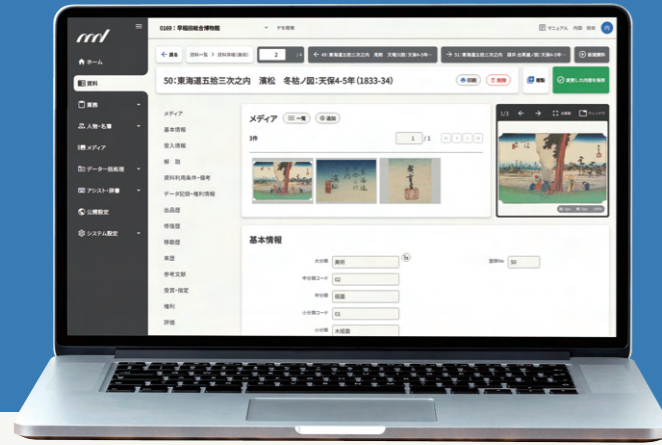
ホーム
資料
業務
人物・名簿
メディア
データ一括処理
アシスト・評価
公開設定
システム設定

0169：早稲田総合博物館
デモ環境
マニュアル
戻る
2
50：東海道五拾三次之内　濱松　冬枯ノ図：天保4-5年 (1833-34)
メディア
基本情報
受入情報
解説
資料利用条件・備考
データ記録・権利情報
出品歴
修復歴
移動歴
来歴
参考文献
登録・指定
権利
評価
メディア
一覧
追加
3件
1
/ 1
1/3
基本情報
大分類
美術
資料No
50
中分類コード
02
中分類
絵画
小分類コード
01
小分類
木版画